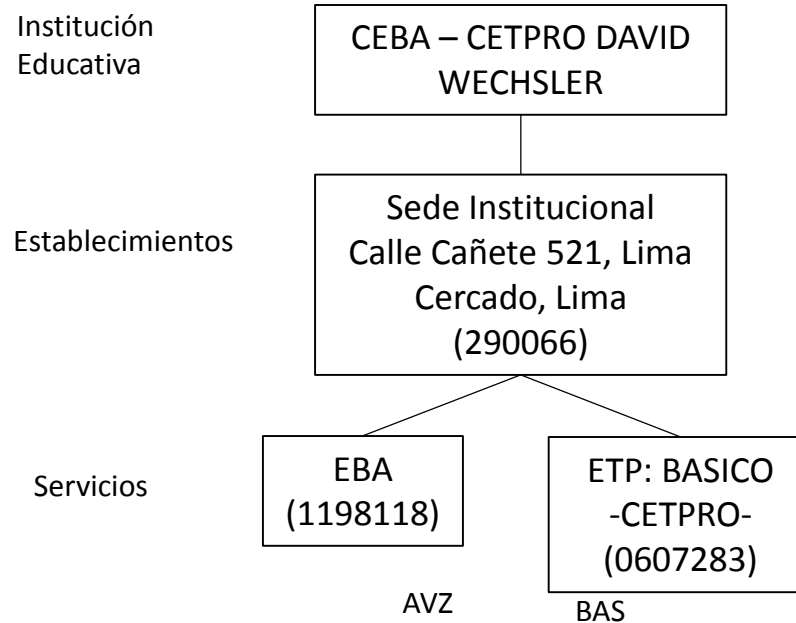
Institución Educativa

CEBA – CETPRO DAVID WECHSLER

Establecimientos

Sede Institucional
Calle Cañete 521, Lima
Cercado, Lima
(290066)

Servicios

EBA
(1198118)

ETP: BASICO
-CETPRO-
(0607283)

AVZ

BAS